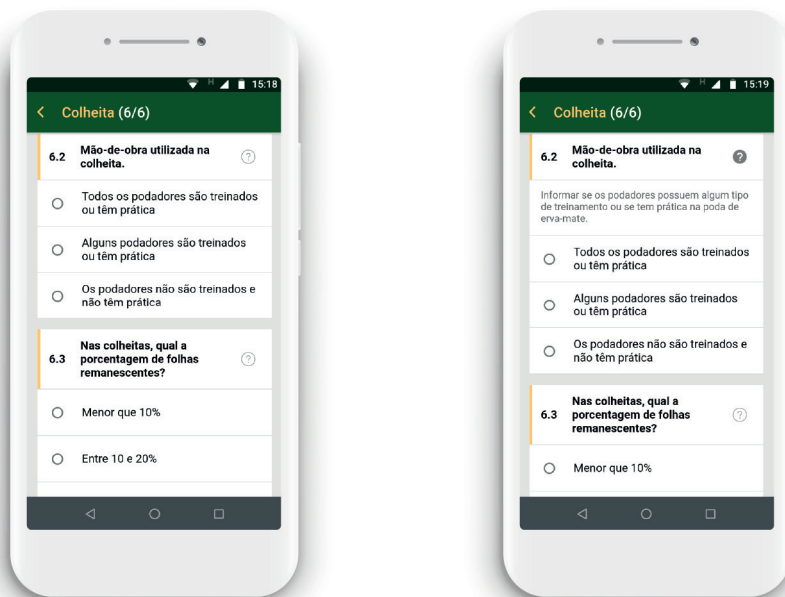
15:18

Colheita (6/6)

6.2 Mão-de-obra utilizada na colheita.

?

Todos os podadores são treinados ou têm prática

Alguns podadores são treinados ou têm prática

Os podadores não são treinados e não têm prática

6.3 Nas colheitas, qual a porcentagem de folhas remanescentes?

?

Menor que 10%

Entre 10 e 20%

15:19

Colheita (6/6)

6.2 Mão-de-obra utilizada na colheita.

?

Informar se os podadores possuem algum tipo de treinamento ou se tem prática na poda de erva-mate.

Todos os podadores são treinados ou têm prática

Alguns podadores são treinados ou têm prática

Os podadores não são treinados e não têm prática

6.3 Nas colheitas, qual a porcentagem de folhas remanescentes?

?

Menor que 10%